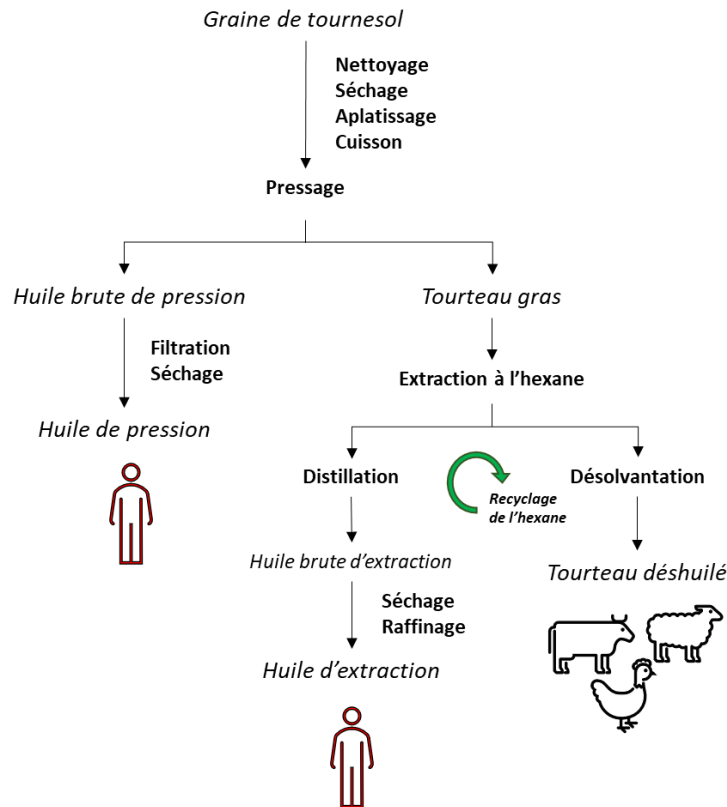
Graine de tournesol

Nettoyage
Séchage
Aplatissage
Cuisson

Pressage

Huile brute de pression

Filtration
Séchage

Huile de pression

Tourteau gras

Extraction à l'hexane

Distillation

Recyclage de l'hexane

Désolvantation

Huile brute d'extraction

Séchage
Raffinage

Huile d'extraction

Tourteau déshuilé